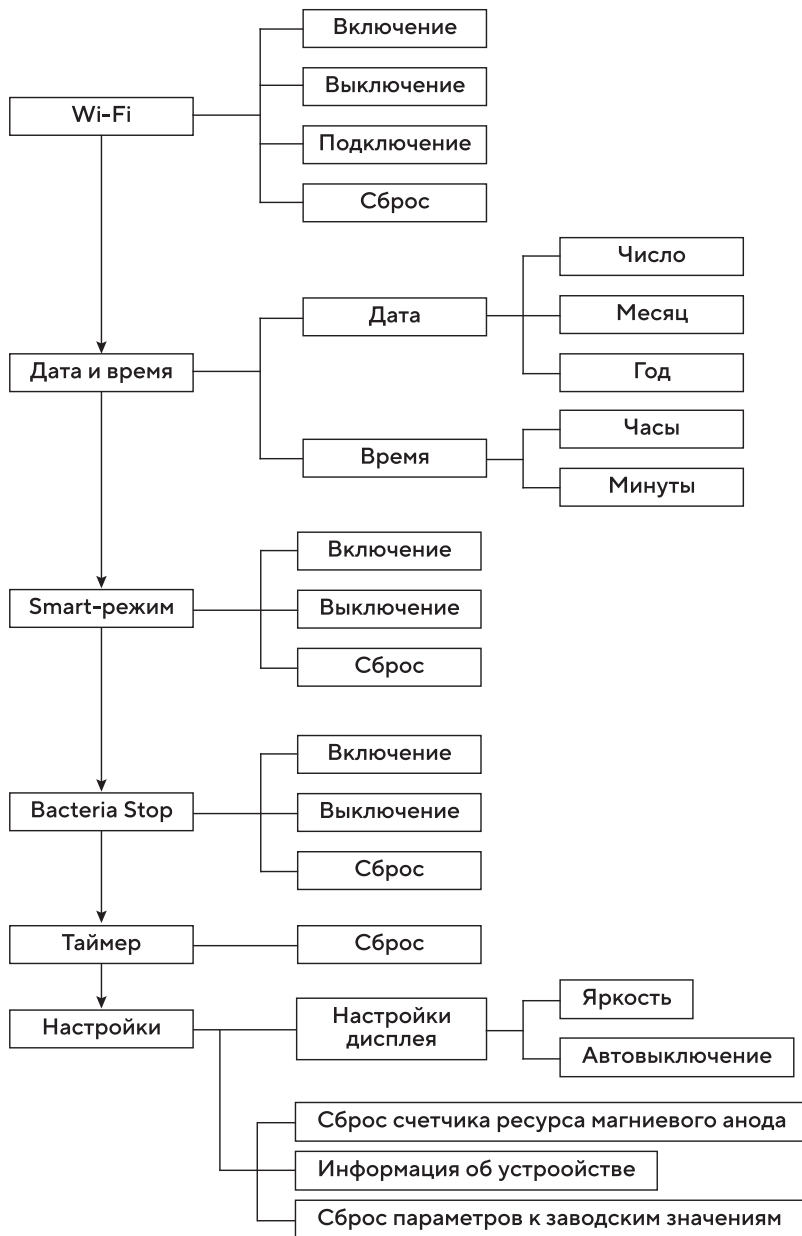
Wi-Fi

Включение

Выключение

Подключение

Сброс

Дата и время

Дата

Число

Месяц

Год

Время

Часы

Минуты

Smart-режим

Включение

Выключение

Сброс

Bacteria Stop

Включение

Выключение

Сброс

Таймер

Сброс

Настройки

Настройки дисплея

Яркость

Автовыключение

Сброс счетчика ресурса магниевого анода

Информация об устроойстве

Сброс параметров к заводским значениям